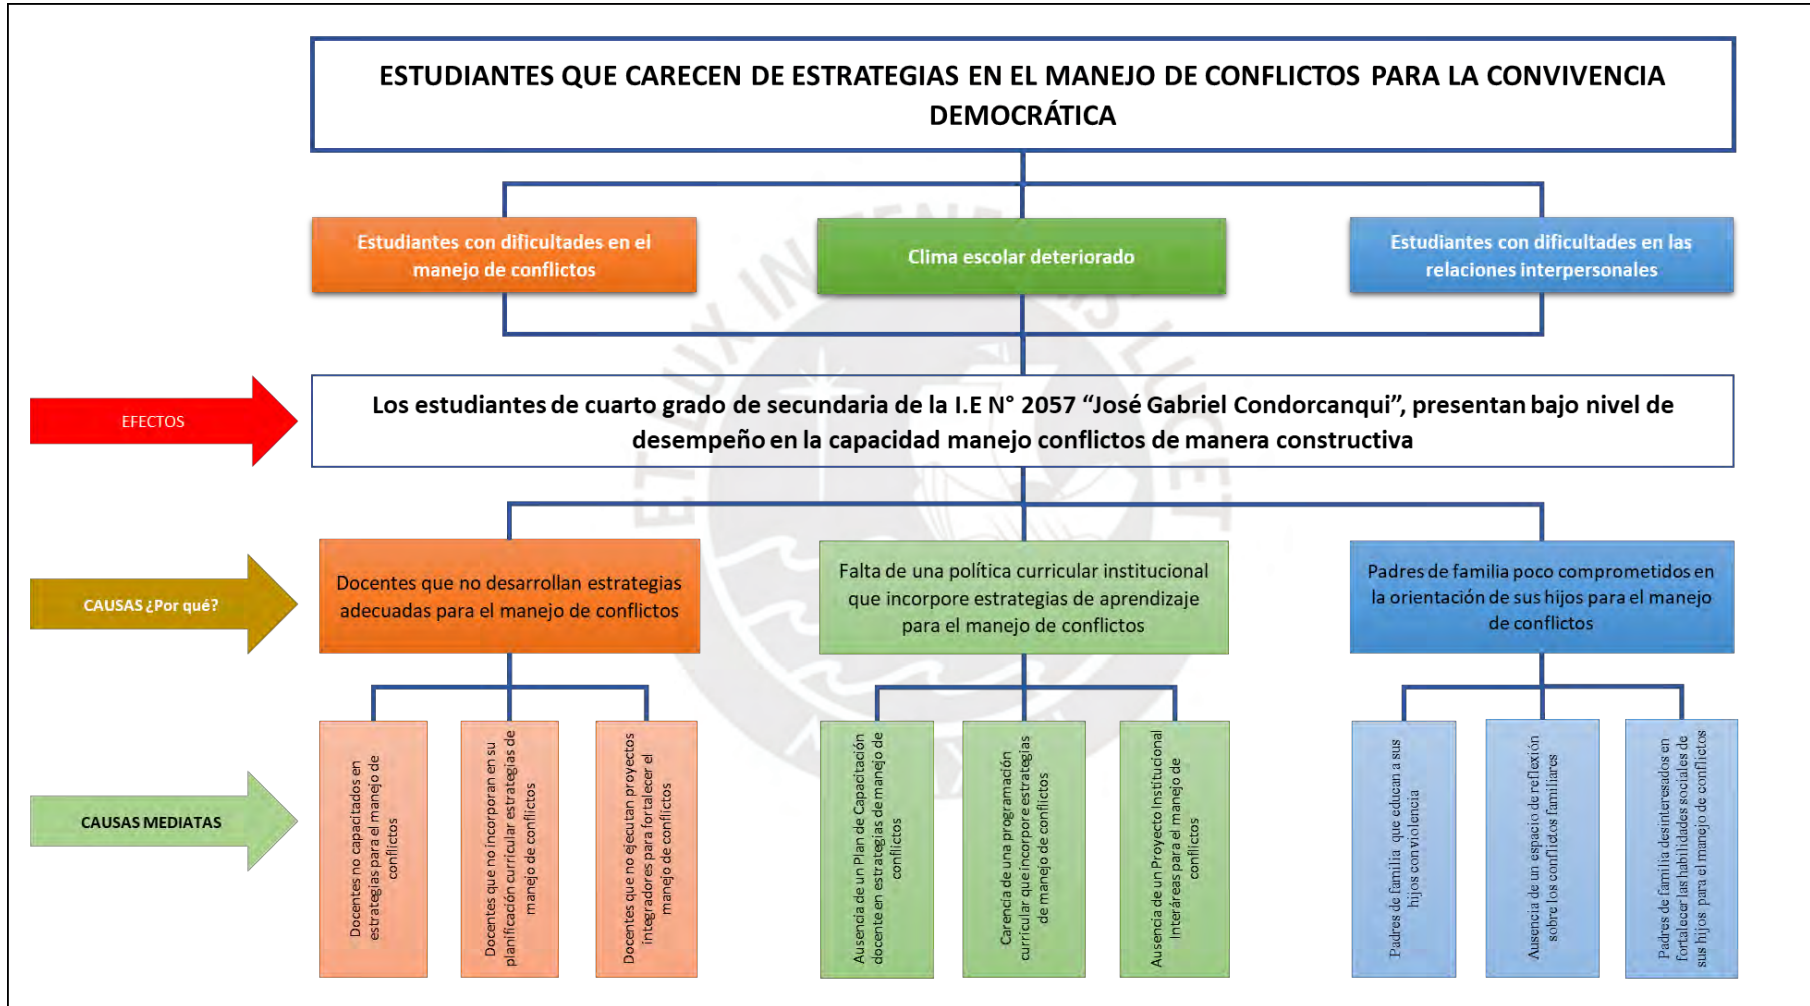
ESTUDIANTES QUE CARECEN DE ESTRATEGIAS EN EL MANEJO DE CONFLICTOS PARA LA CONVIVENCIA DEMOCRÁTICA

Estudiantes con dificultades en el manejo de conflictos

Clima escolar deteriorado

Estudiantes con dificultades en las relaciones interpersonales

EFECTOS

Los estudiantes de cuarto grado de secundaria de la I.E N° 2057 "José Gabriel Condorcanqui", presentan bajo nivel de desempeño en la capacidad manejo conflictos de manera constructiva

CAUSAS ¿Por qué?

Docentes que no desarrollan estrategias adecuadas para el manejo de conflictos

Falta de una política curricular institucional que incorpore estrategias de aprendizaje para el manejo de conflictos

Padres de familia poco comprometidos en la orientación de sus hijos para el manejo de conflictos

CAUSAS MEDIATAS

Docentes no capacitados en estrategias para el manejo de conflictos

Docentes que no incorporan en su planificación curricular estrategias de manejo de conflictos

Docentes que no ejecutan proyectos integradores para fortalecer el manejo de conflictos

Ausencia de un Plan de Capacitación docente en estrategias de manejo de conflictos

Carencia de una programación curricular que incorpore estrategias de manejo de conflictos

Ausencia de un Proyecto Institucional interáreas para el manejo de conflictos

Padres de familia que educan a sus hijos con violencia

Ausencia de un espacio de reflexión sobre los conflictos familiares

Padres de familia desinteresados en fortalecer las habilidades sociales de sus hijos para el manejo de conflictos